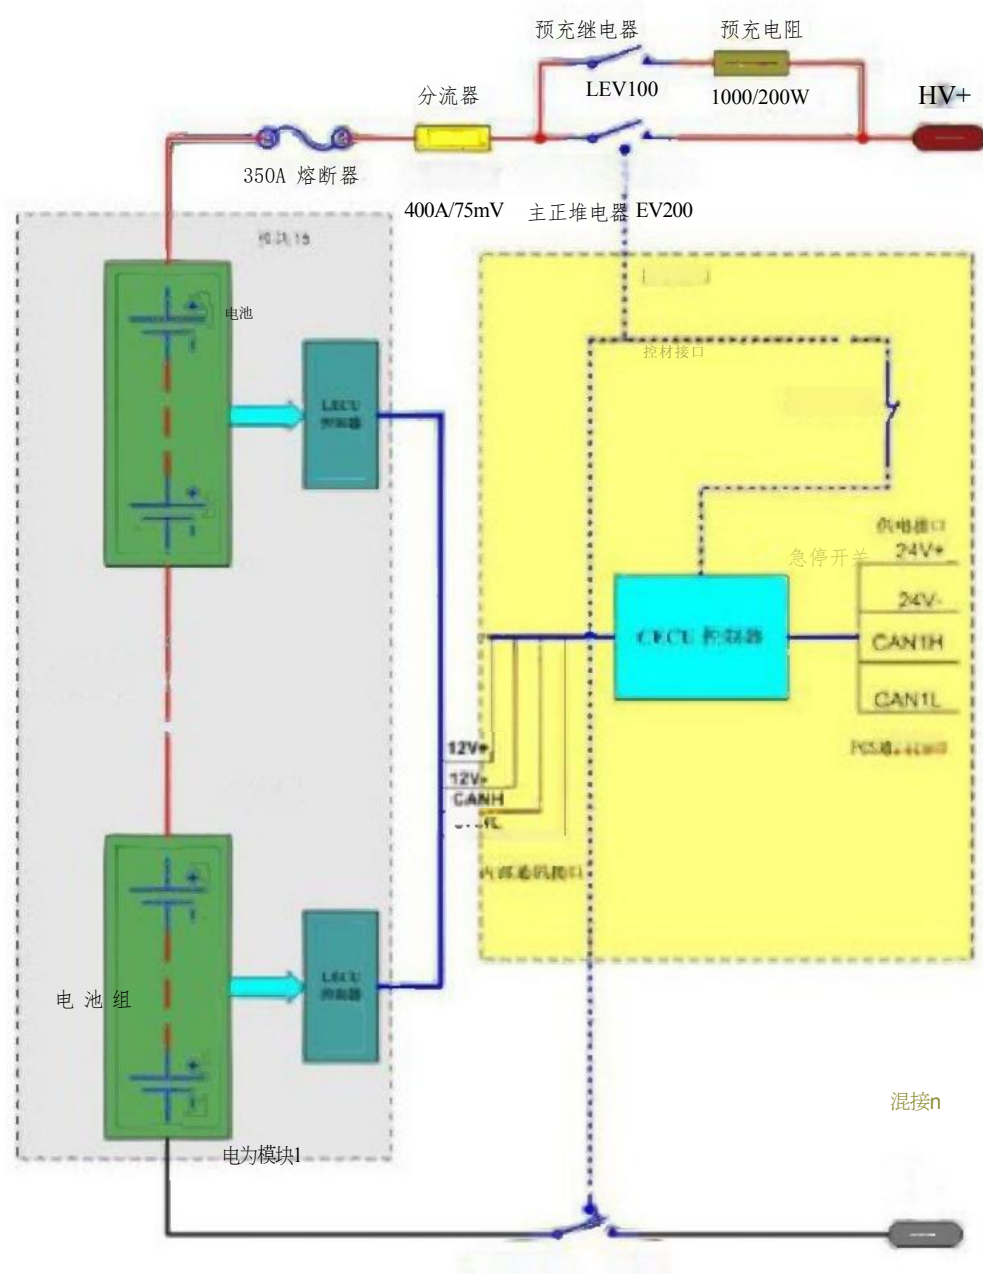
预充继电器
预充电阻
LEV100
1000/200W
HV+
分流器
350A 熔断器
400A/75mV
主正堆电器 EV200
模块15
电池
LECU 控制器
控材接口
供电接口
急停开关
24V+
24V-
CECU 控制器
CAN1H
CAN1L
PCS通讯接口
12V+
12V-
CANH
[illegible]L
内部通讯接口
电 池 组
LECU 控制器
混接n
电为模块1